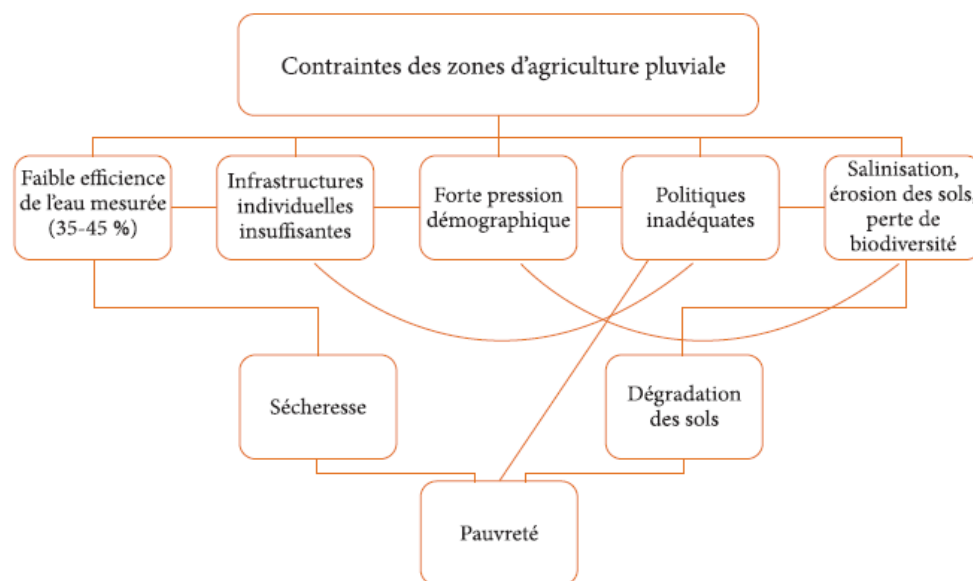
Contraintes des zones d'agriculture pluviale

Faible efficience de l'eau mesurée (35-45 %)

Infrastructures individuelles insuffisantes

Forte pression démographique

Politiques inadéquates

Salinisation, érosion des sols, perte de biodiversité

Sécheresse

Dégradation des sols

Pauvreté